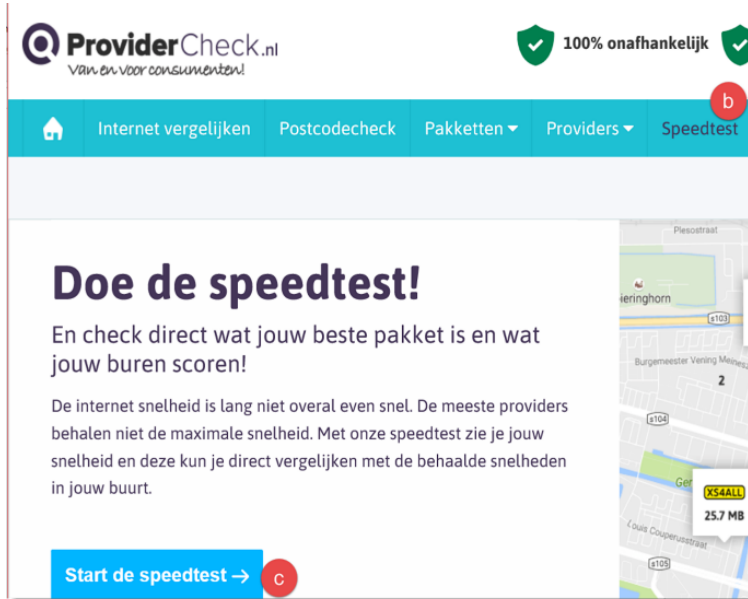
ProviderCheck.nl
Van en voor consumenten!

100% onafhankelijk

b

Internet vergelijken Postcodecheck Pakketten Providers Speedtest

Doe de speedtest!

En check direct wat jouw beste pakket is en wat jouw buren scoren!

De internet snelheid is lang niet overal even snel. De meeste providers behalen niet de maximale snelheid. Met onze speedtest zie je jouw snelheid en deze kun je direct vergelijken met de behaalde snelheden in jouw buurt.

Start de speedtest →

c

Plesostraat
ieringhorn
S103
Burgemeester Vening Meines
2
S104
Ger
XS4ALL
25.7 MB
Louis Couperusstraat
S105